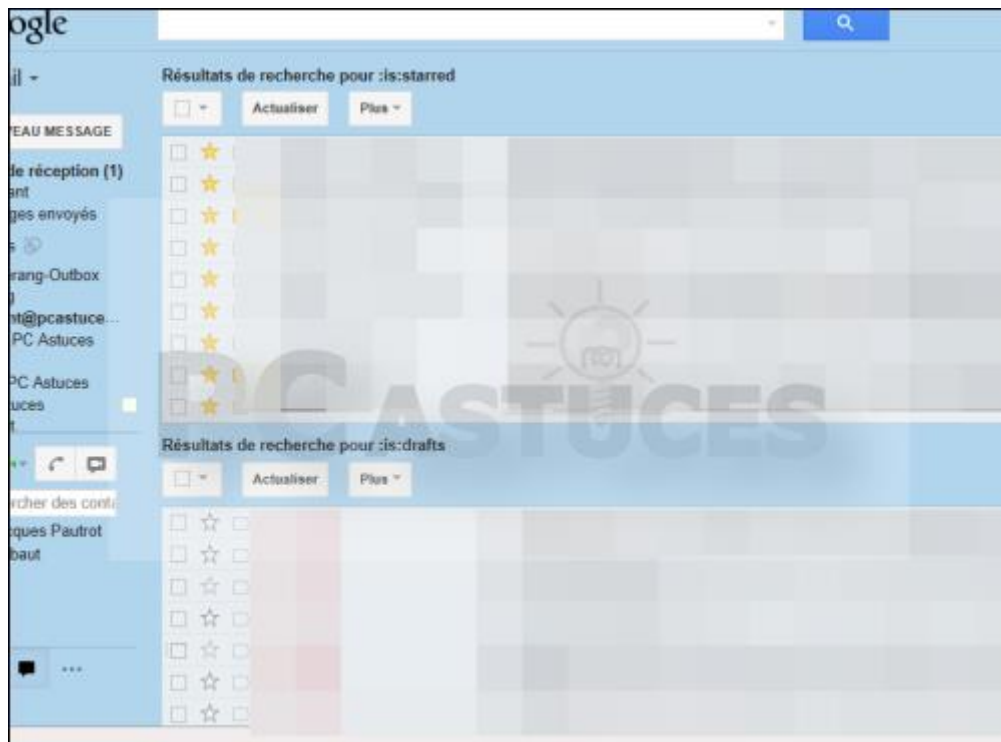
ogle

il -

Résultats de recherche pour :is:starred

Actualiser

Plus

EAU MESSAGE

de réception (1)
ant
ges envoyés
s
rang-Outbox
g
nt@pcastuce...
PC Astuces

PC Astuces
uces
t

PC ASTUCES

Résultats de recherche pour :is:drafts

Actualiser

Plus

rcher des conta
ques Pautrot
baut

...